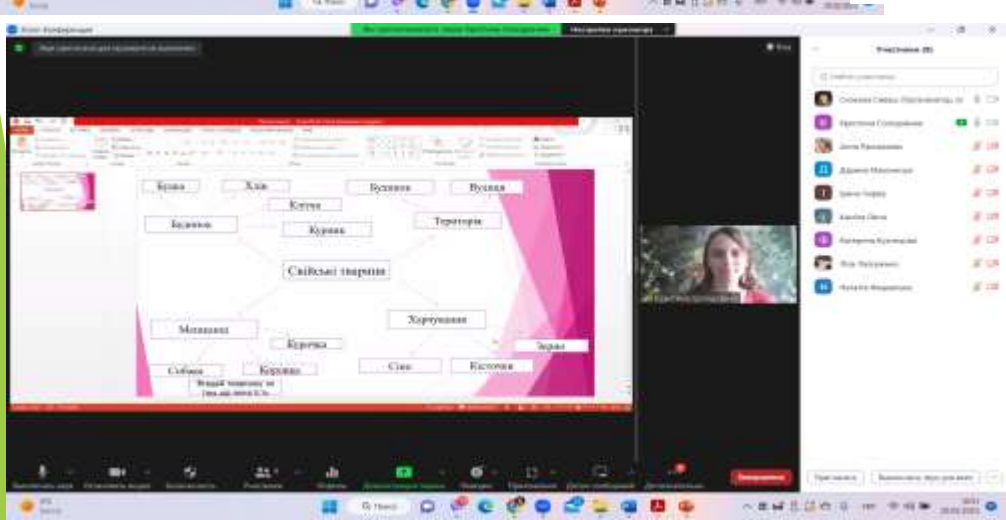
Zoom Конференція

Учасники (9)

Корова
Хлів
Будинок
Котик
Курник
Будинок
Вулиця
Територія
Свійські тварини
Молоко
Курочка
Харчування
Собака
Корова
Сіно
Косточки
Зерно
Вгадай тварину за описом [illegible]

Організатор

Поширити екран

Завершити